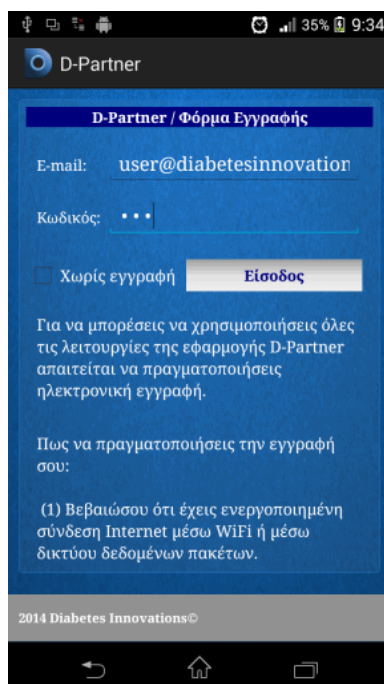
35% 9:34

D-Partner

D-Partner / Φόρμα Εγγραφής

E-mail: user@diabetesinnovation

Κωδικός: •••

Χωρίς εγγραφή

Είσοδος

Για να μπορέσεις να χρησιμοποιήσεις όλες τις λειτουργίες της εφαρμογής D-Partner απαιτείται να πραγματοποιήσεις ηλεκτρονική εγγραφή.

Πως να πραγματοποιήσεις την εγγραφή σου:

(1) Βεβαιώσου ότι έχεις ενεργοποιημένη σύνδεση Internet μέσω WiFi ή μέσω δικτύου δεδομένων πακέτων.

2014 Diabetes Innovations©